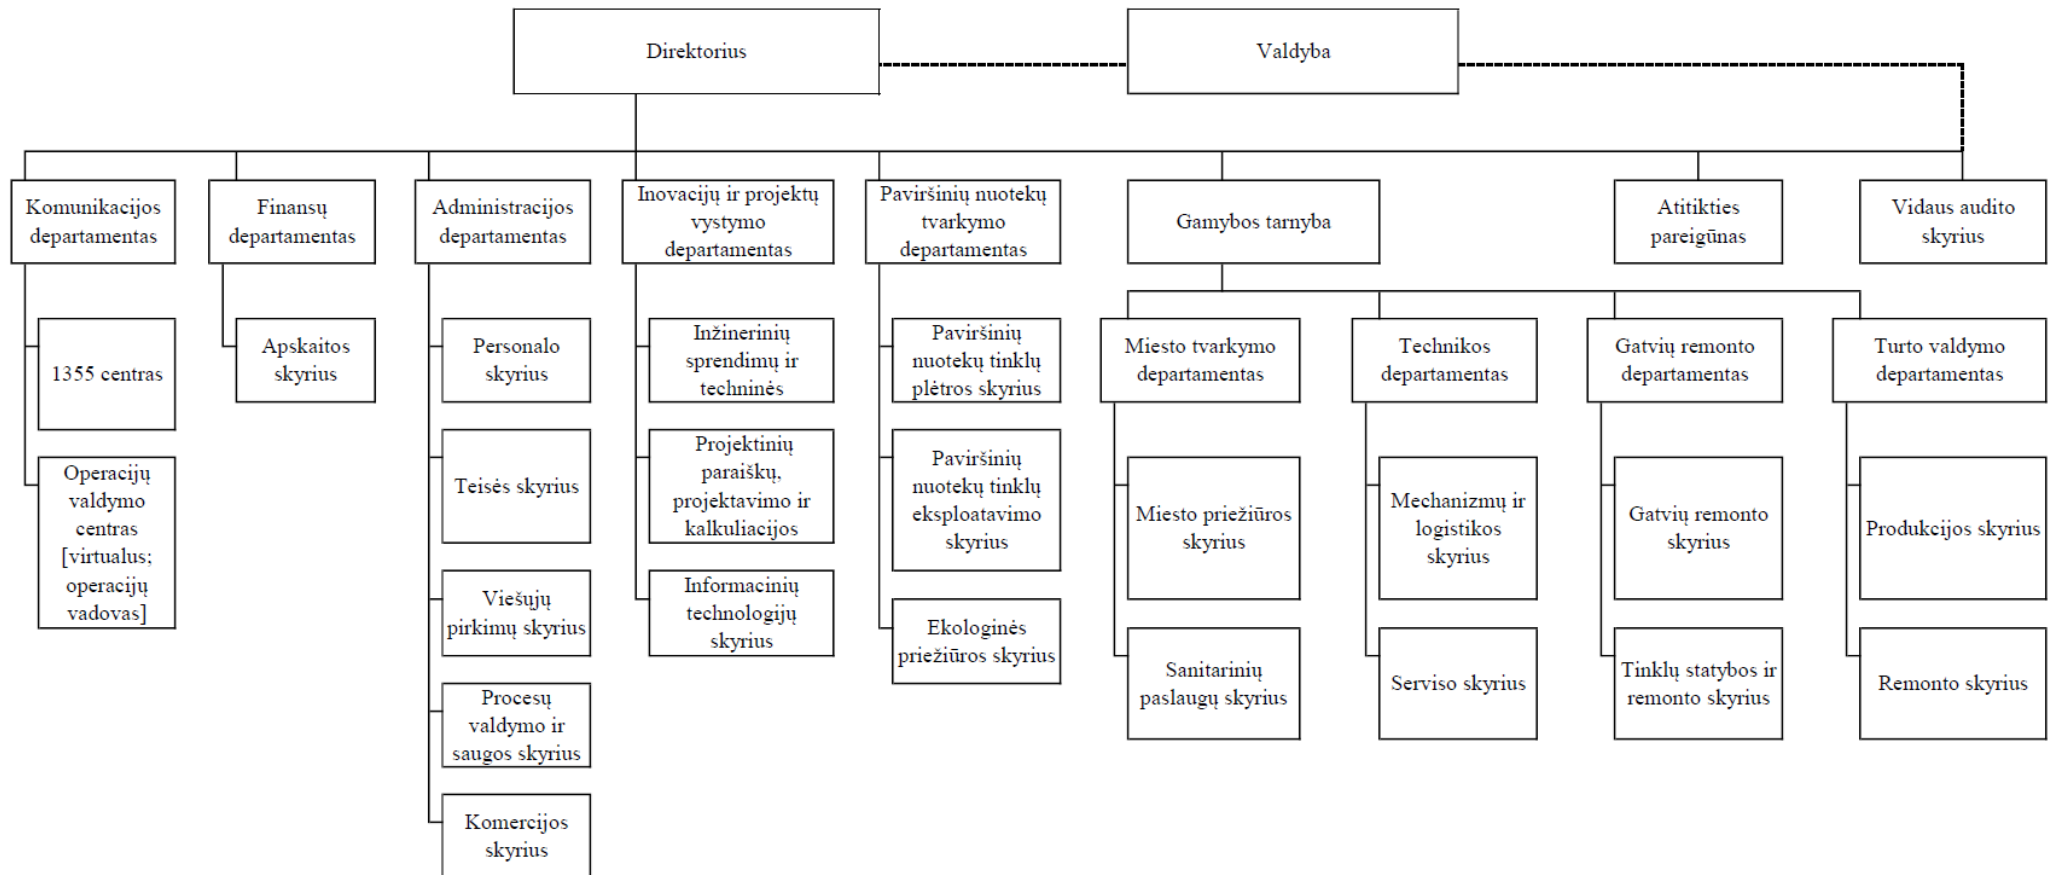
Direktorius

Valdyba

Komunikacijos departamentas

1355 centras

Operacijų valdymo centras [virtualus; operacijų vadovas]

Finansų departamentas

Apskaitos skyrius

Administracijos departamentas

Personalo skyrius

Teisės skyrius

Viešųjų pirkimų skyrius

Procesų valdymo ir saugos skyrius

Komercijos skyrius

Inovacijų ir projektų vystymo departamentas

Inžinerinių sprendimų ir techninės

Projektinių paraiškų, projektavimo ir kalkuliacijos

Informacinių technologijų skyrius

Paviršinių nuotekų tvarkymo departamentas

Paviršinių nuotekų tinklų plėtros skyrius

Paviršinių nuotekų tinklų eksploatavimo skyrius

Ekologinės priežiūros skyrius

Gamybos tarnyba

Miesto tvarkymo departamentas

Miesto priežiūros skyrius

Sanitarinių paslaugų skyrius

Technikos departamentas

Mechanizmų ir logistikos skyrius

Serviso skyrius

Atitikties pareigūnas

Gatvių remonto departamentas

Gatvių remonto skyrius

Tinklų statybos ir remonto skyrius

Vidaus audito skyrius

Turto valdymo departamentas

Produkcijos skyrius

Remonto skyrius